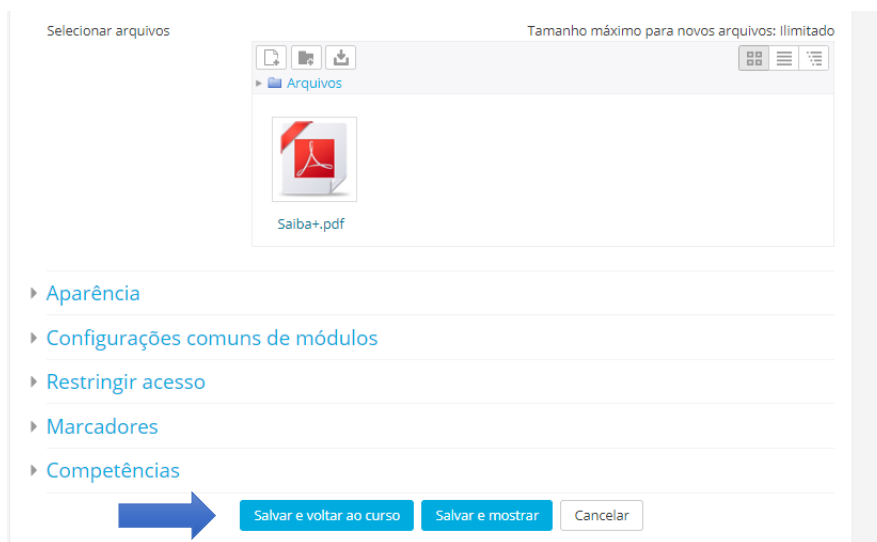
Selecionar arquivos

Tamanho máximo para novos arquivos: Ilimitado

Arquivos

Saiba+.pdf

Aparência

Configurações comuns de módulos

Restringir acesso

Marcadores

Competências

Salvar e voltar ao curso
Salvar e mostrar
Cancelar